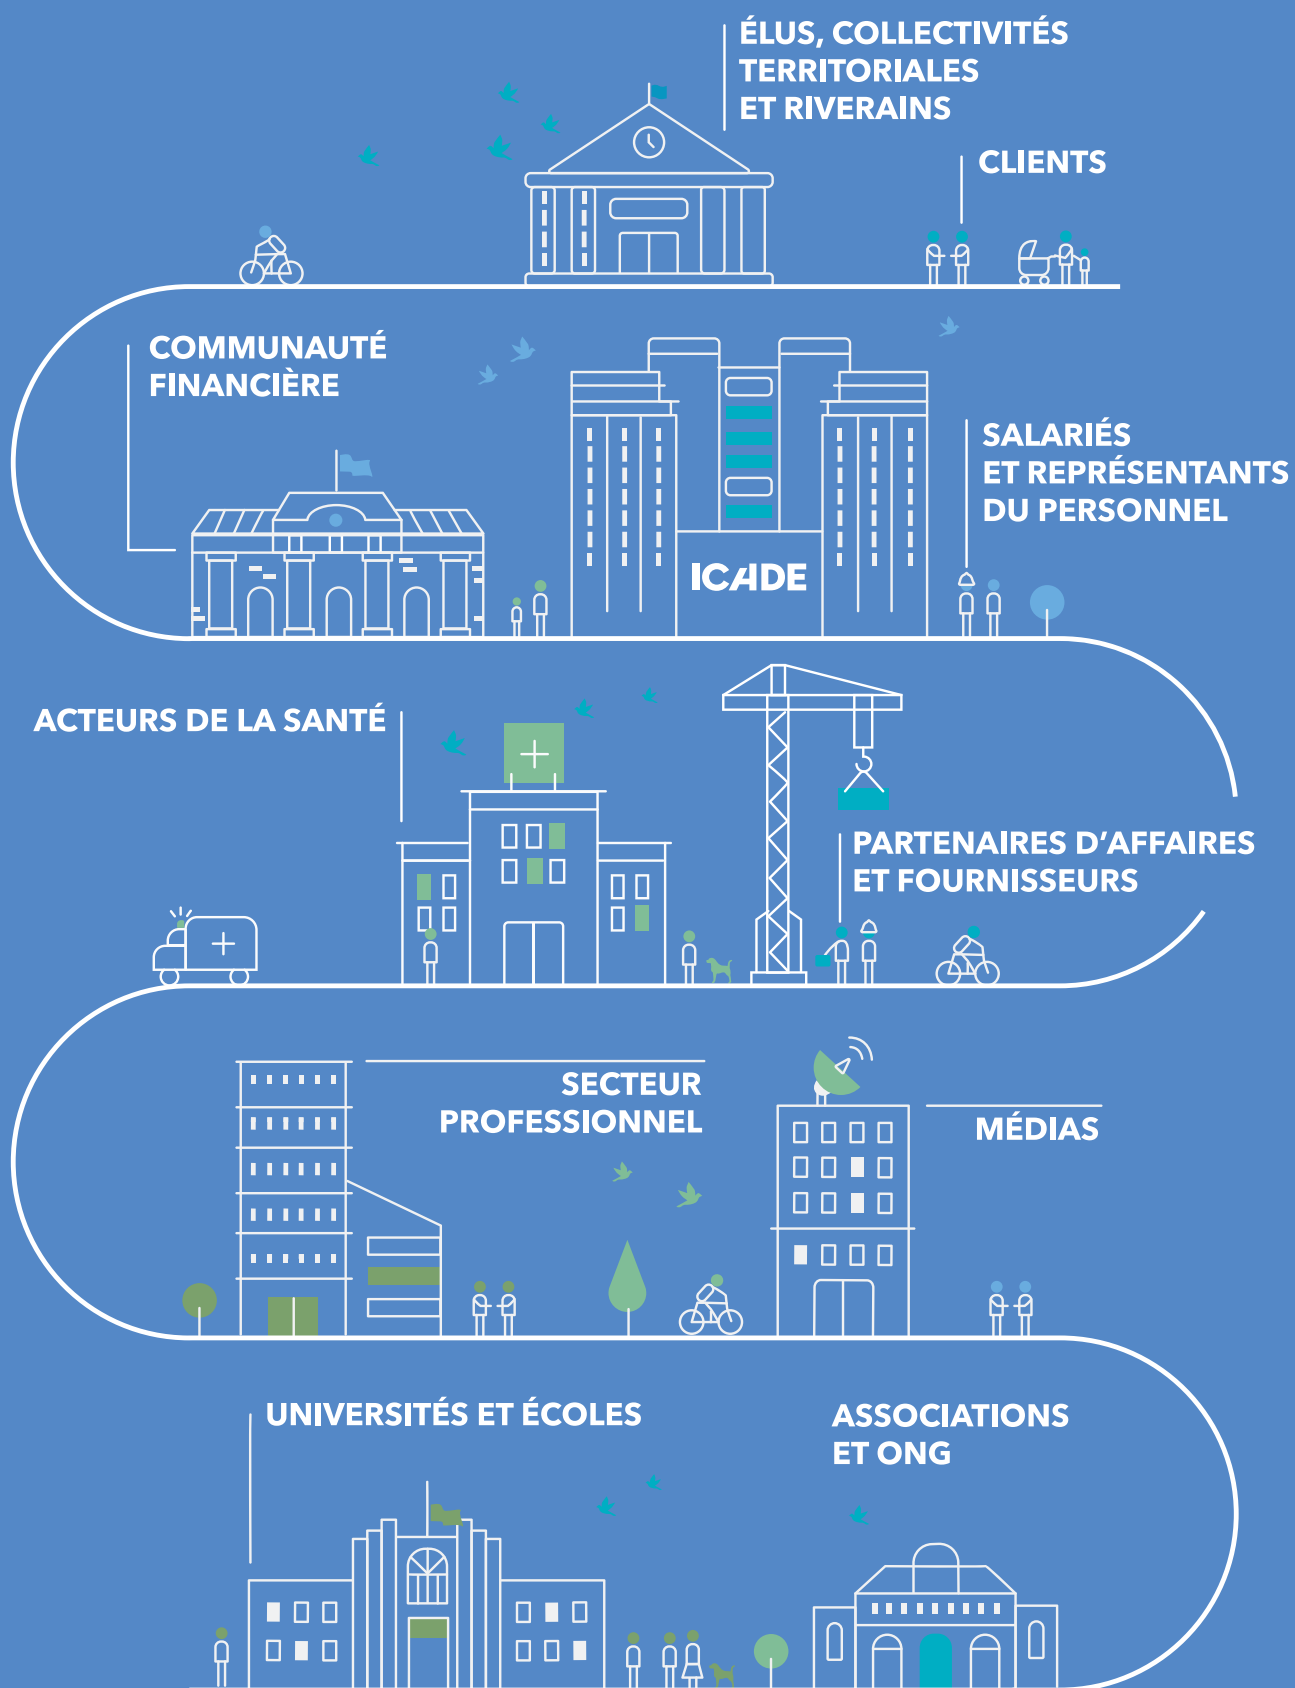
ÉLUS, COLLECTIVITÉS TERRITORIALES ET RIVERAINS

CLIENTS

COMMUNAUTÉ FINANCIÈRE

ICADE

SALARIÉS ET REPRÉSENTANTS DU PERSONNEL

ACTEURS DE LA SANTÉ

PARTENAIRES D'AFFAIRES ET FOURNISSEURS

SECTEUR PROFESSIONNEL

MÉDIAS

UNIVERSITÉS ET ÉCOLES

ASSOCIATIONS ET ONG